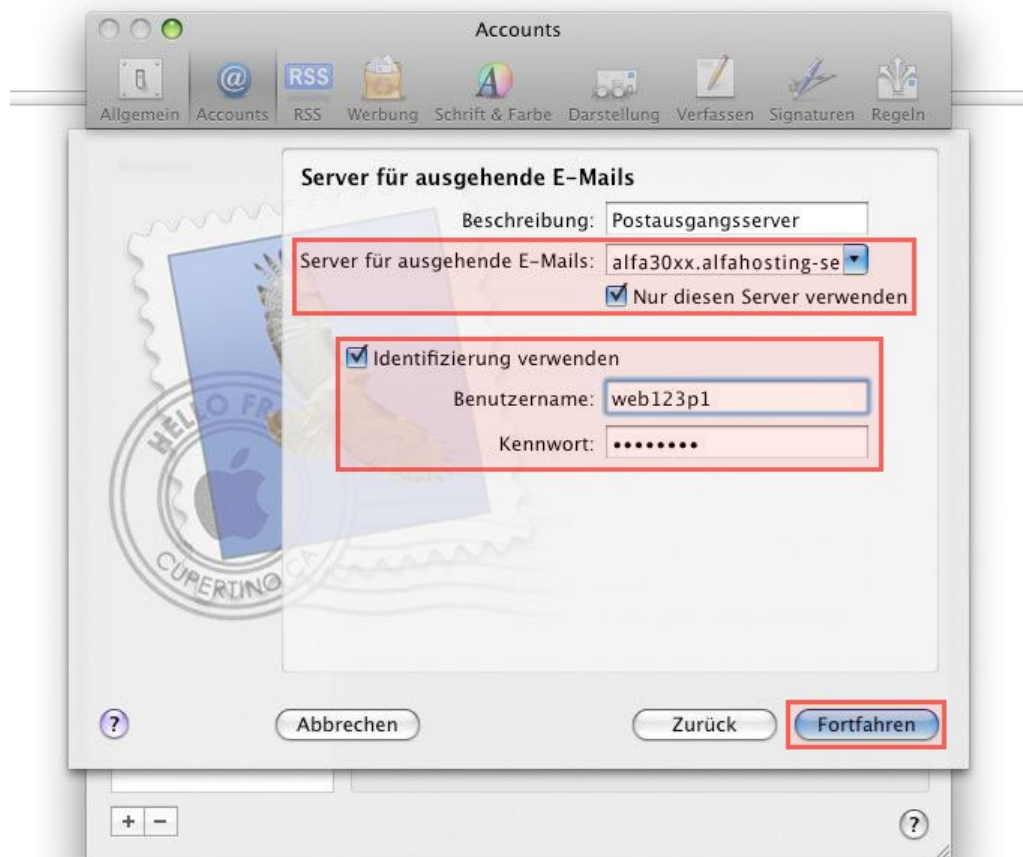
Accounts

Allgemein Accounts RSS Werbung Schrift & Farbe Darstellung Verfassen Signaturen Regeln

Server für ausgehende E-Mails

Beschreibung: Postausgangsserver

Server für ausgehende E-Mails: alfa30xx.alfahosting-se

Nur diesen Server verwenden

Identifizierung verwenden

Benutzername: web123p1

Kennwort: ••••••••

HELLO FR
CUPERTINO CA

?

Abbrechen

Zurück

Fortfahren

+ −

?